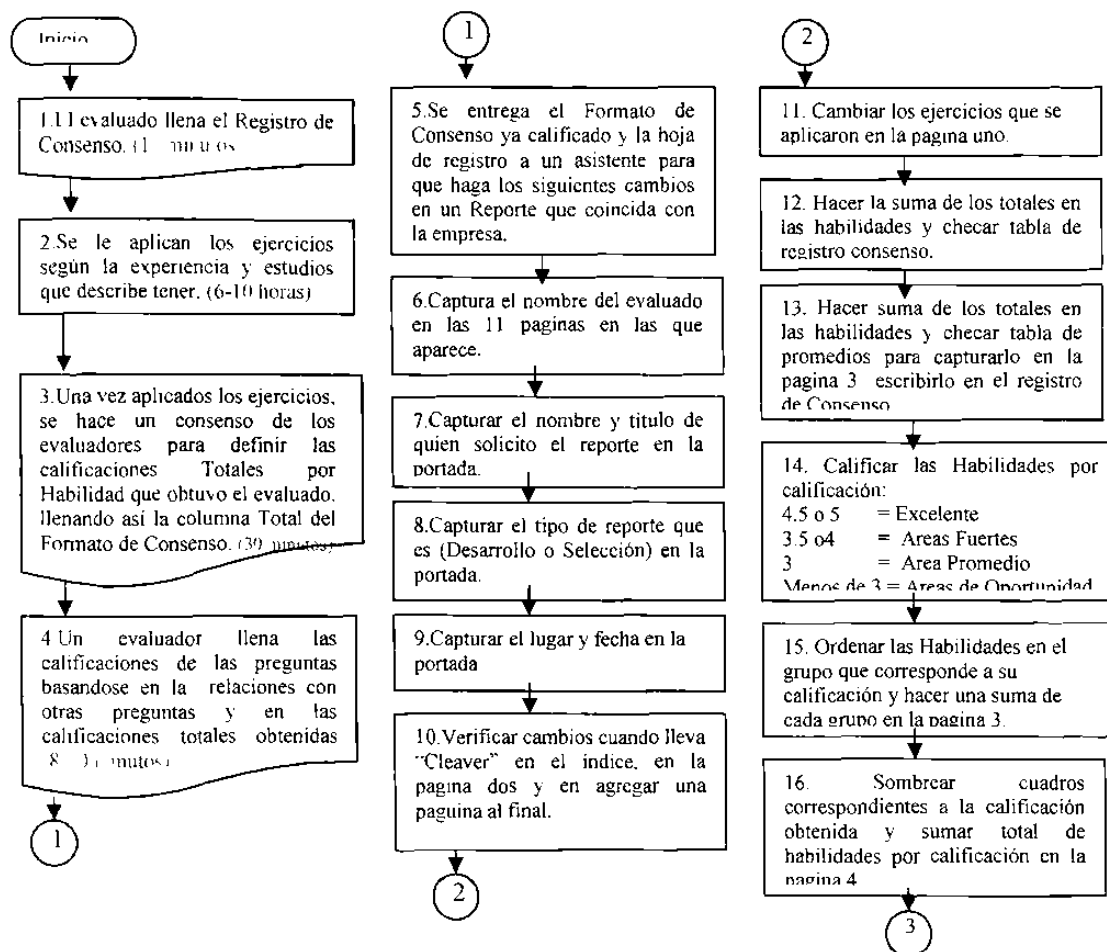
Inicio

1.El evaluado llena el Registro de Consenso. (1 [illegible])

2.Se le aplican los ejercicios según la experiencia y estudios que describe tener. (6-10 horas)

3.Una vez aplicados los ejercicios, se hace un consenso de los evaluadores para definir las calificaciones Totales por Habilidad que obtuvo el evaluado. llenando así la columna Total del Formato de Consenso. (30 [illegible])

4 Un evaluador llena las calificaciones de las preguntas basandose en la relaciones con otras preguntas y en las calificaciones totales obtenidas ([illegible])

1

1

5.Se entrega el Formato de Consenso ya calificado y la hoja de registro a un asistente para que haga los siguientes cambios en un Reporte que coincida con la empresa.

6.Captura el nombre del evaluado en las 11 paginas en las que aparece.

7.Capturar el nombre y titulo de quien solicito el reporte en la portada.

8.Capturar el tipo de reporte que es (Desarrollo o Selección) en la portada.

9.Capturar el lugar y fecha en la portada

10.Verificar cambios cuando lleva "Cleaver" en el indice, en la pagina dos y en agregar una paguina al final.

2

2

11. Cambiar los ejercicios que se aplicaron en la pagina uno.

12. Hacer la suma de los totales en las habilidades y checar tabla de registro consenso.

13. Hacer suma de los totales en las habilidades y checar tabla de promedios para capturarlo en la pagina 3 escribirlo en el registro de Consenso

14. Calificar las Habilidades por calificación:
4.5 o 5 = Excelente
3.5 o4 = Areas Fuertes
3 = Area Promedio
Menos de 3 = Areas de Oportunidad

15. Ordenar las Habilidades en el grupo que corresponde a su calificación y hacer una suma de cada grupo en la pagina 3.

16. Sombrear cuadros correspondientes a la calificación obtenida y sumar total de habilidades por calificación en la pagina 4

3